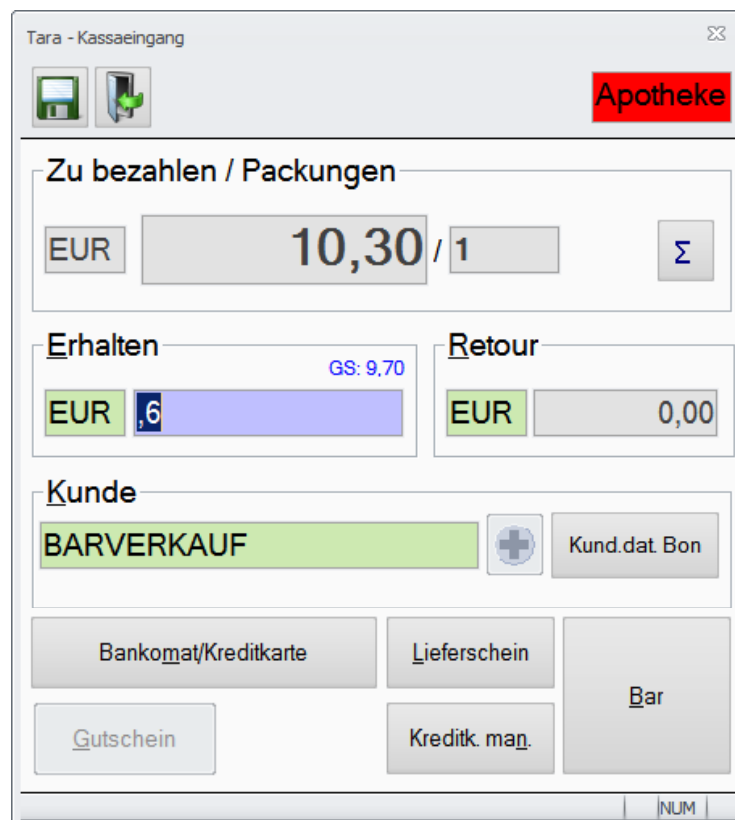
Tara - Kassaeingang

Apotheke

Zu bezahlen / Packungen

EUR 10,30 / 1 Σ

Erhalten

GS: 9,70

EUR ,6

Retour

EUR 0,00

Kunde

BARVERKAUF

Kund.dat. Bon

Bankomat/Kreditkarte

Lieferschein

Bar

Gutschein

Kreditk. man.

NUM